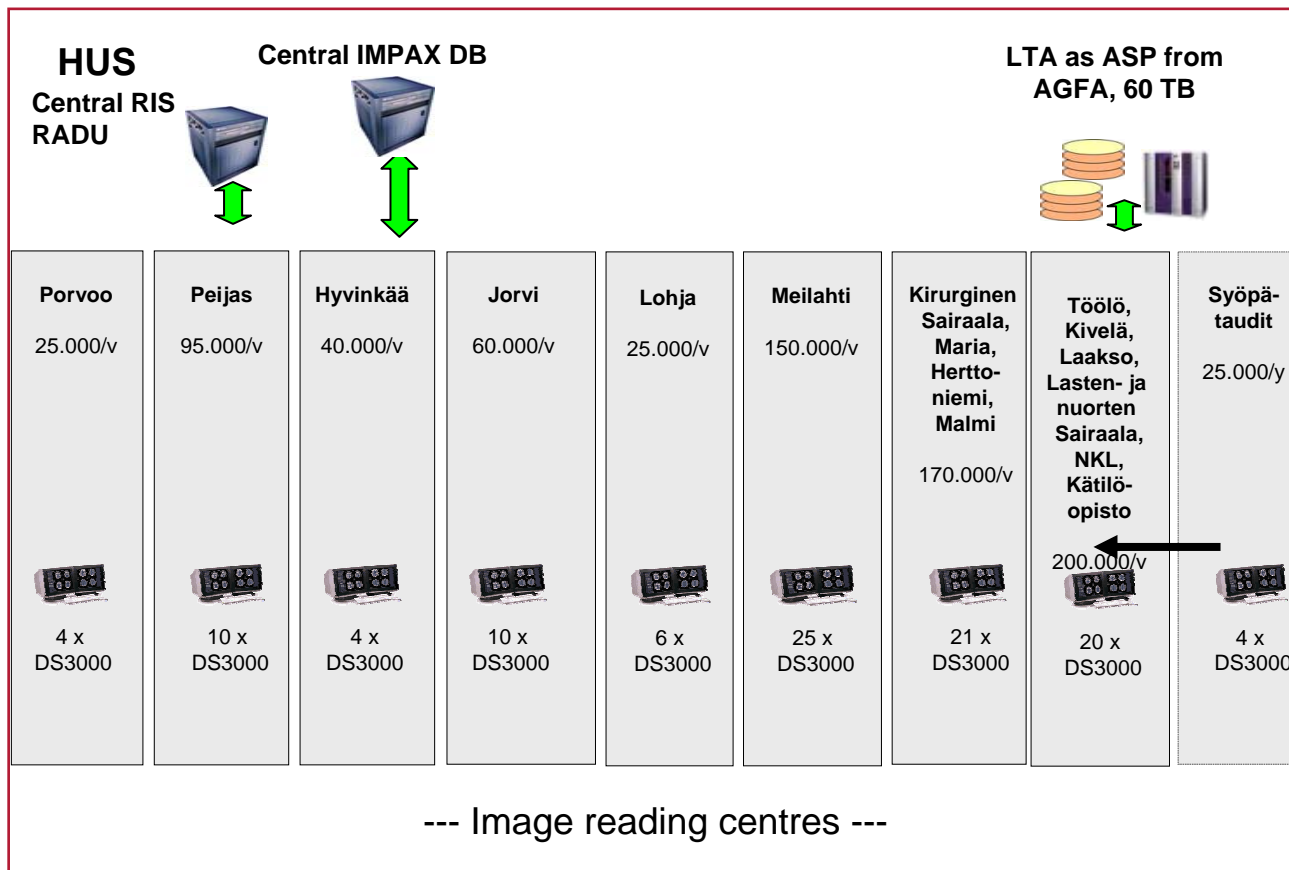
HUS
Central RIS
RADU

Central IMPAX DB

LTA as ASP from AGFA, 60 TB

Porvoo
25.000/v
4 x DS3000

Peijas
95.000/v
10 x DS3000

Hyvinkää
40.000/v
4 x DS3000

Jorvi
60.000/v
10 x DS3000

Lohja
25.000/v
6 x DS3000

Meilahti
150.000/v
25 x DS3000

Kirurginen Sairaala, Maria, Herttoniemi, Malmi
170.000/v
21 x DS3000

Töölö, Kivelä, Laakso, Lasten- ja nuorten Sairaala, NKL, Kätilöopisto
200.000/v
20 x DS3000

Syöpätaudit
25.000/y
4 x DS3000

--- Image reading centres ---